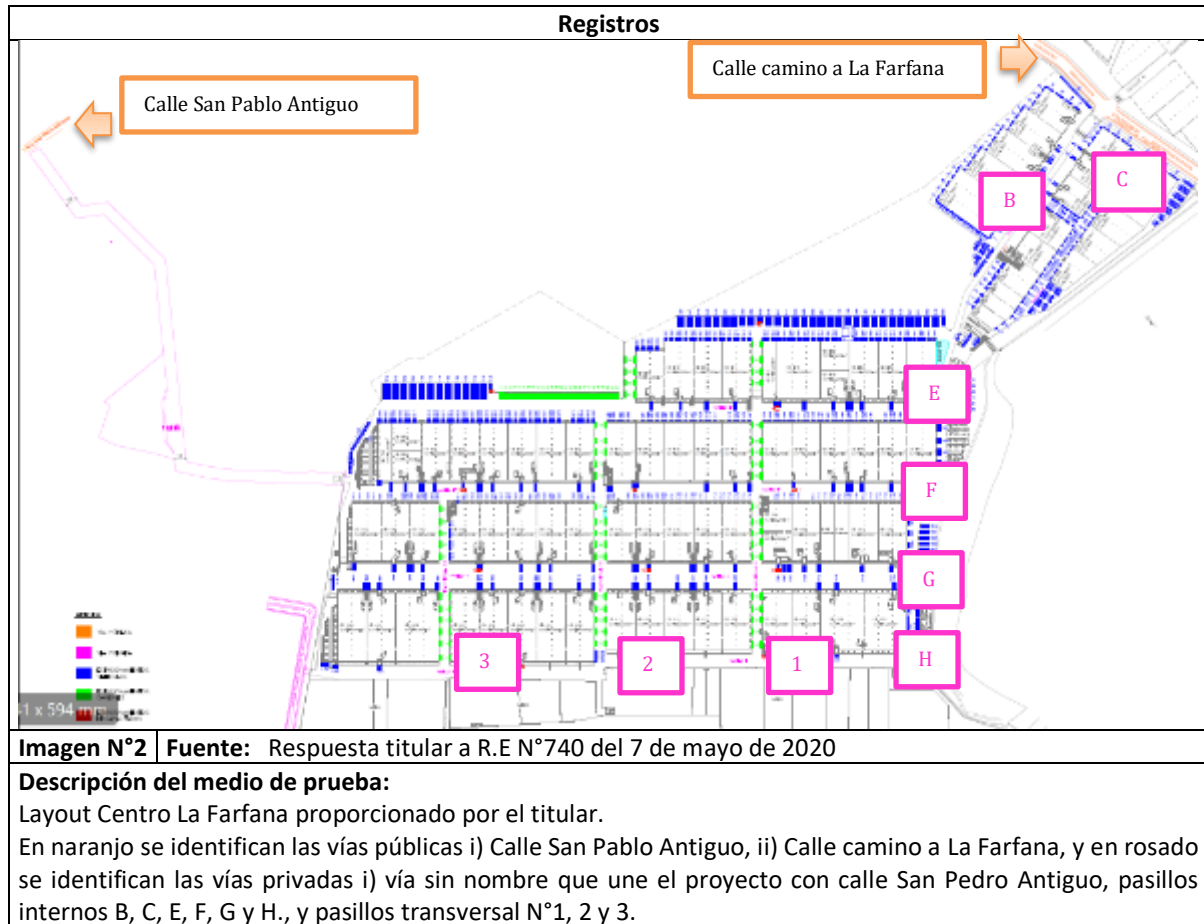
Registros

Calle camino a La Farfana

Calle San Pablo Antiguo

B

C

E

F

G

H

3

2

1

1 x 594 mm

| Imagen N°2 | Fuente: Respuesta titular a R.E N°740 del 7 de mayo de 2020 |
|---|---|

Descripción del medio de prueba:
Layout Centro La Farfana proporcionado por el titular.
En naranjo se identifican las vías públicas i) Calle San Pablo Antiguo, ii) Calle camino a La Farfana, y en rosado se identifican las vías privadas i) vía sin nombre que une el proyecto con calle San Pedro Antiguo, pasillos internos B, C, E, F, G y H., y pasillos transversal N°1, 2 y 3.